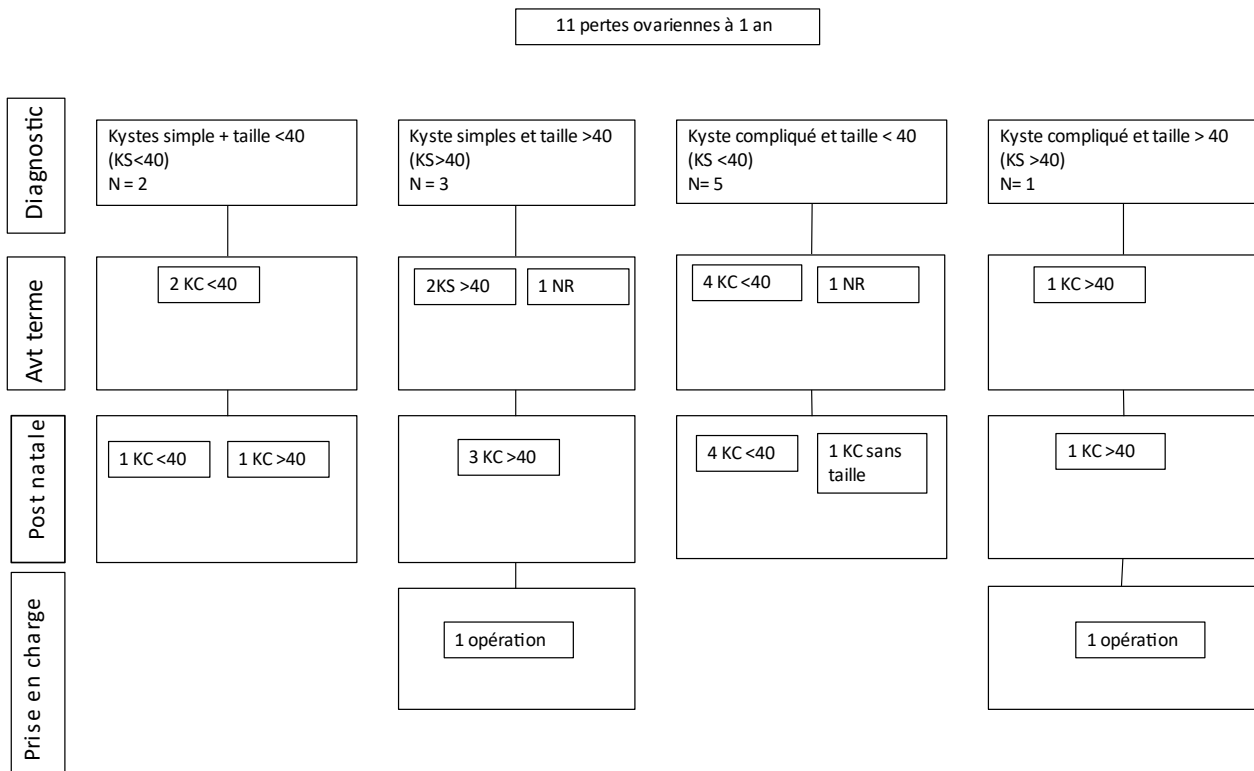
11 pertes ovariennes à 1 an

Diagnostic

Kystes simple + taille <40 (KS<40) N = 2

Kyste simples et taille >40 (KS>40) N = 3

Kyste compliqué et taille < 40 (KS <40) N= 5

Kyste compliqué et taille > 40 (KS >40) N= 1

Avt terme

2 KC <40

2KS >40

1 NR

4 KC <40

1 NR

1 KC >40

Post natale

1 KC <40

1 KC >40

3 KC >40

4 KC <40

1 KC sans taille

1 KC >40

Prise en charge

1 opération

1 opération